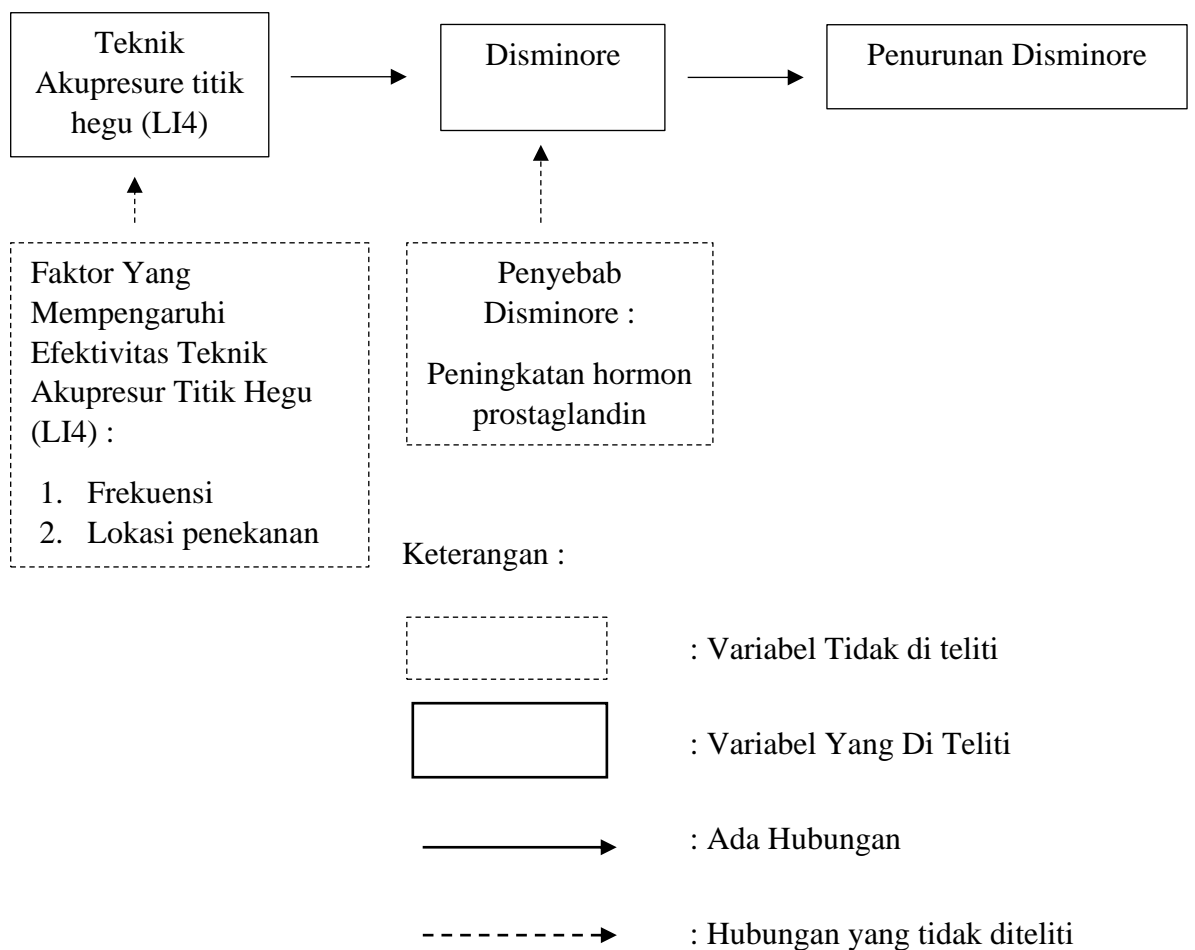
Teknik Akupresure titik hegu (LI4)

Disminore

Penurunan Disminore

Faktor Yang Mempengaruhi Efektivitas Teknik Akupresur Titik Hegu (LI4) :

1. Frekuensi
2. Lokasi penekanan

Penyebab Disminore :

Peningkatan hormon prostaglandin

Keterangan :

: Variabel Tidak di teliti

: Variabel Yang Di Teliti

: Ada Hubungan

: Hubungan yang tidak diteliti